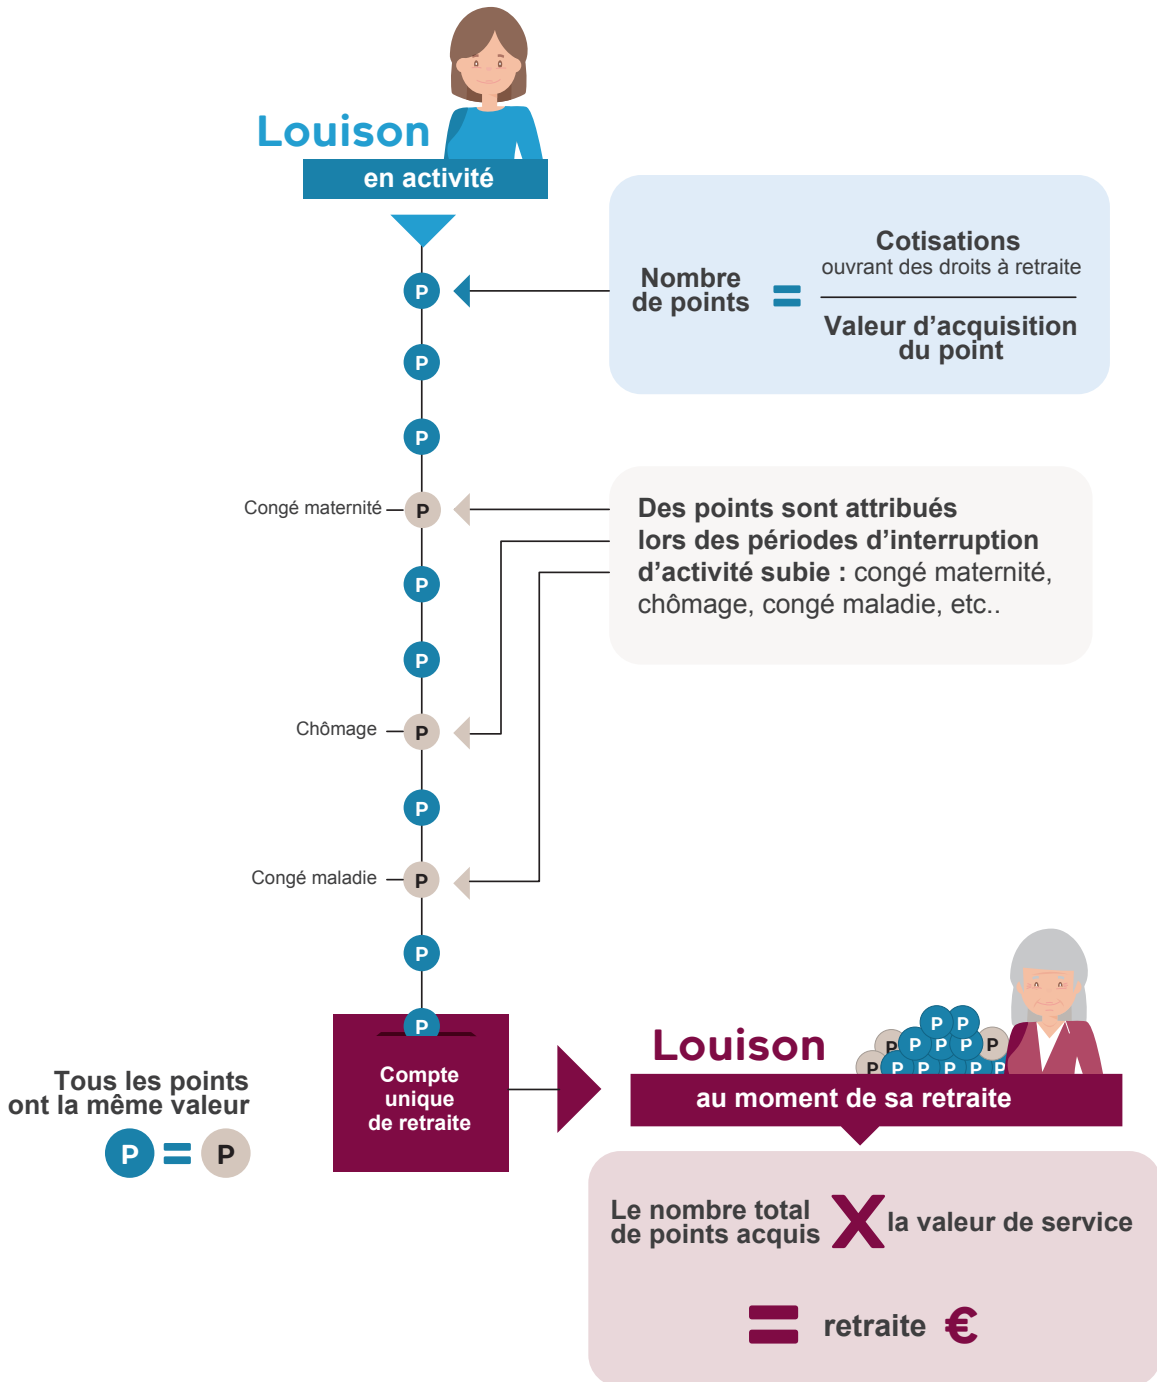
Louison
en activité

P

Nombre de points = $\frac{\text{Cotisations ouvrant des droits à retraite}}{\text{Valeur d'acquisition du point}}$

P

P

Congé maternité P

Des points sont attribués lors des périodes d'interruption d'activité subie : congé maternité, chômage, congé maladie, etc..

P

P

Chômage P

P

Congé maladie P

P

P

Compte unique de retraite

Tous les points ont la même valeur

P = P

Louison

P P P P P P P P P P P P P P

au moment de sa retraite

Le nombre total de points acquis X la valeur de service

= retraite €